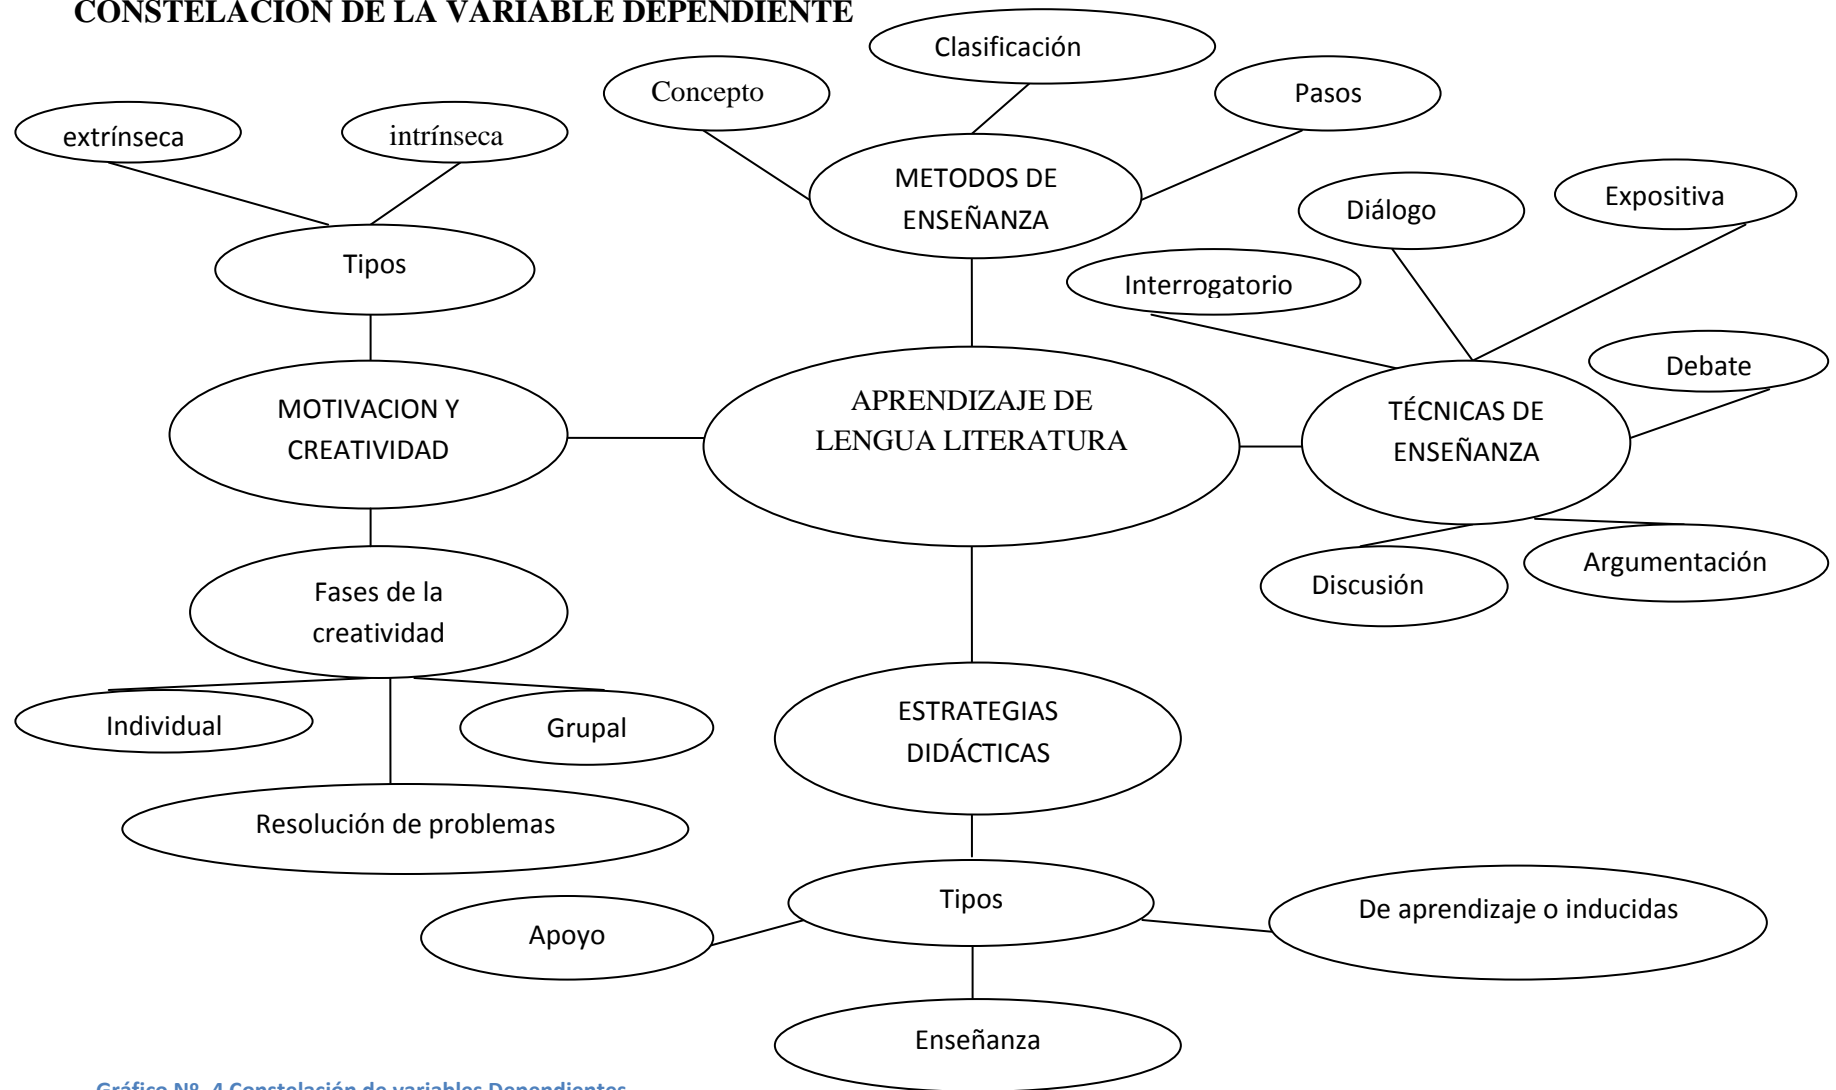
CONSTELACION DE LA VARIABLE DEPENDIENTE

Clasificación

Concepto

Pasos

extrínseca

intrínseca

METODOS DE ENSEÑANZA

Diálogo

Expositiva

Tipos

Interrogatorio

Debate

MOTIVACION Y CREATIVIDAD

APRENDIZAJE DE LENGUA LITERATURA

TÉCNICAS DE ENSEÑANZA

Argumentación

Discusión

Fases de la creatividad

Individual

Grupal

ESTRATEGIAS DIDÁCTICAS

Resolución de problemas

Tipos

De aprendizaje o inducidas

Apoyo

Enseñanza

Gráfico Nº. 4 Constelación de variables Dependientes